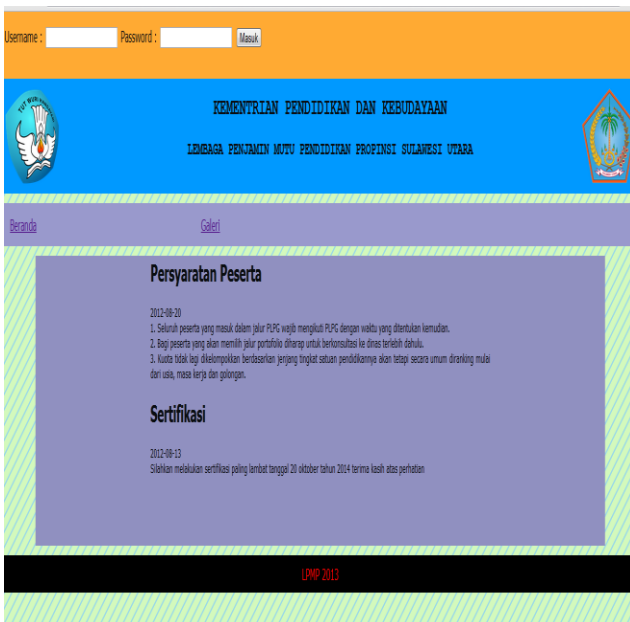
Username : Password : Masuk

KEMENTRIAN PENDIDIKAN DAN KEBUDAYAAN

LEMBAGA PENJAMIN MUTU PENDIDIKAN PROPINSI SULAWESI UTARA

Beranda Galeri

Persyaratan Peserta

2012-08-20
1. Seluruh peserta yang masuk dalam jalur PLPG wajib mengikuti PLPG dengan waktu yang ditentukan kemudian.
2. Bagi peserta yang akan memilih jalur portofolio diharap untuk berkonsultasi ke dinas terlebih dahulu.
3. Kuota tidak lagi dikelompokkan berdasarkan jenjang tingkat satuan pendidikannya akan tetapi secara umum diranking mulai dari usia, masa kerja dan golongan.

Sertifikasi

2012-08-13
Silahkan melakukan sertifikasi paling lambat tanggal 20 oktober tahun 2014 terima kasih atas perhatian

LPMP 2013